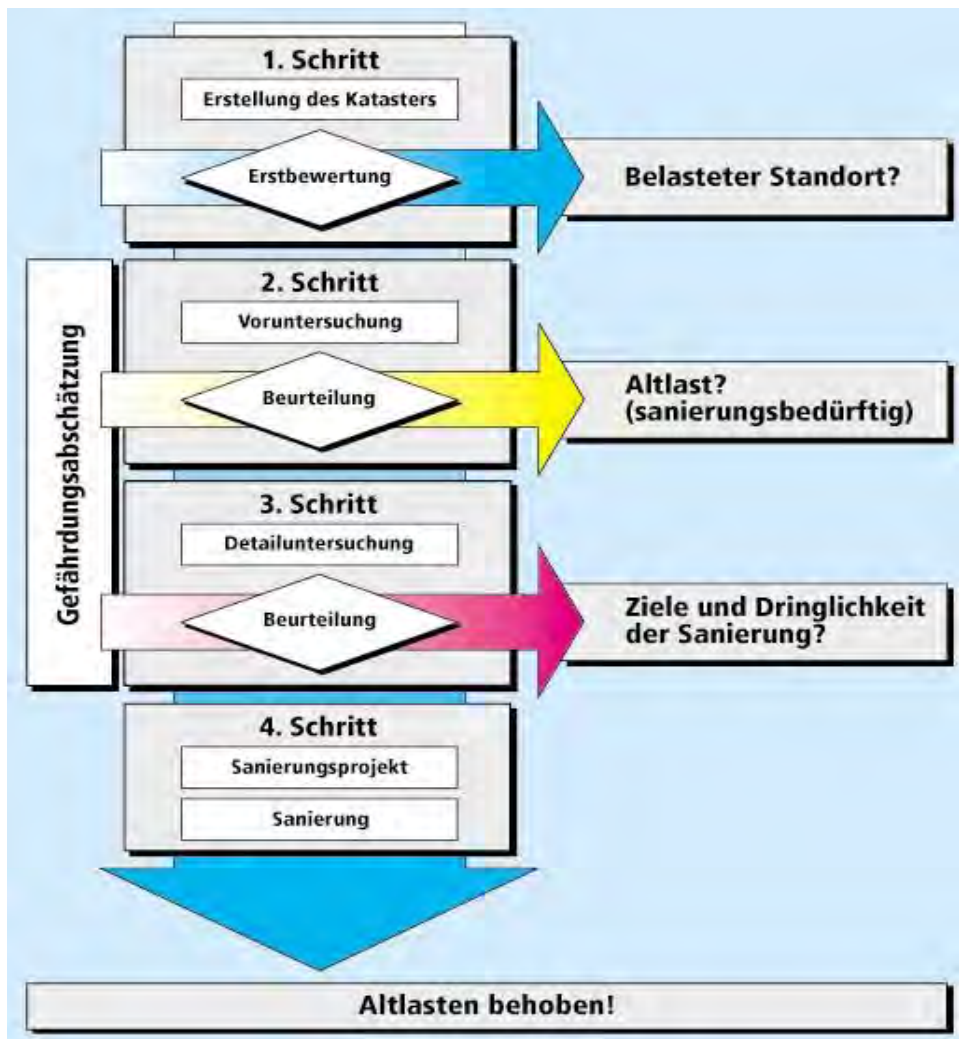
1. Schritt

Erstellung des Katasters

Erstbewertung

Belasteter Standort?

Gefährdungsabschätzung

2. Schritt

Voruntersuchung

Beurteilung

Altlast? (sanierungsbedürftig)

3. Schritt

Detailuntersuchung

Beurteilung

Ziele und Dringlichkeit der Sanierung?

4. Schritt

Sanierungsprojekt

Sanierung

Altlasten behoben!